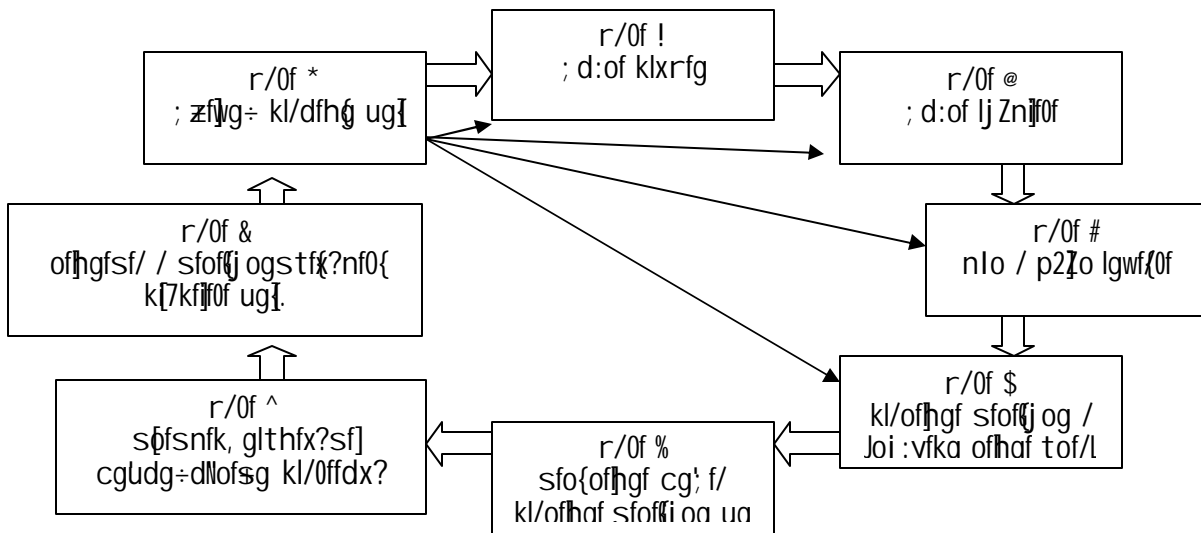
r/0f !
; d:of klxrfg

r/0f @
; d:of lj Znif0f

r/0f #
nlo / p2Zo lgwf{0f

r/0f $
kl/ofhgf sfof{Gj og /
Joi:vfka ofhaf tof/l

r/0f %
sfo{ofhgf cg'; f/
kl/ofhaf sfof{Gj og ug

r/0f ^
sfsnfk, glthfx?sf]
cgUdg÷dNofs+g kl/0ffdx?

r/0f &
ofhgfsf/ / sfof{Gj ogstfx{?nf0{
k[7kf]f0f ug{.

r/0f *
; zf]wg÷ kl/dfhg{ ug{